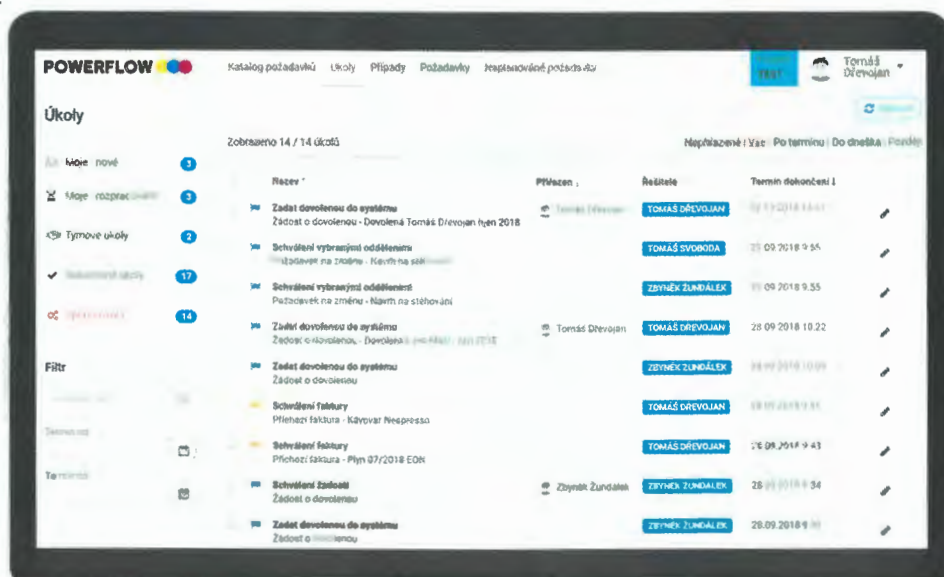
POWERFLOW

Katalog požadavků Úkoly Případy Požadavky Naplánované požadavky

TEST

Tomáš Dřevojan

Úkoly

Zobrazeno 14 / 14 úkolů

Naplánované | Vše | Po termínu | Do dneška | Později

Moje nové 3

Moje rozpracované 3

Týmové úkoly 2

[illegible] 17

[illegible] 14

Filtr

Termín od

Termín do

| Název | Přiřazen | Řešitele | Termín dokončení |
|---|---|---|---|
| Zadat dovolenou do systému Žádost o dovolenou - Dovolená Tomáš Dřevojan říjen 2018 | Tomáš Dřevojan | TOMÁŠ DŘEVOJAN | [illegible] |
| Schválení vybraným oddělením Požadavek na změnu - Návrh na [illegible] | | TOMÁŠ SVOBODA | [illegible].09.2018 9:55 |
| Schválení vybraným oddělením Požadavek na změnu - Návrh na stěhování | | ZBYNĚK ZUNDÁLEK | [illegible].09.2018 9:55 |
| Zadat dovolenou do systému Žádost o dovolenou - Dovolená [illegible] | Tomáš Dřevojan | TOMÁŠ DŘEVOJAN | 28.09.2018 10:22 |
| Zadat dovolenou do systému Žádost o dovolenou | | ZBYNĚK ZUNDÁLEK | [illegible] |
| Schválení faktury Příchozí faktura - Kávovar Nespresso | | TOMÁŠ DŘEVOJAN | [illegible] |
| Schválení faktury Příchozí faktura - Plyn 07/2018 EON | | TOMÁŠ DŘEVOJAN | 28.09.2018 9:43 |
| Schválení žádosti Žádost o dovolenou | Zbyněk Zundálek | ZBYNĚK ZUNDÁLEK | 28.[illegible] 34 |
| Zadat dovolenou do systému Žádost o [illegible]enou | | ZBYNĚK ZUNDÁLEK | 28.09.2018 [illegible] |